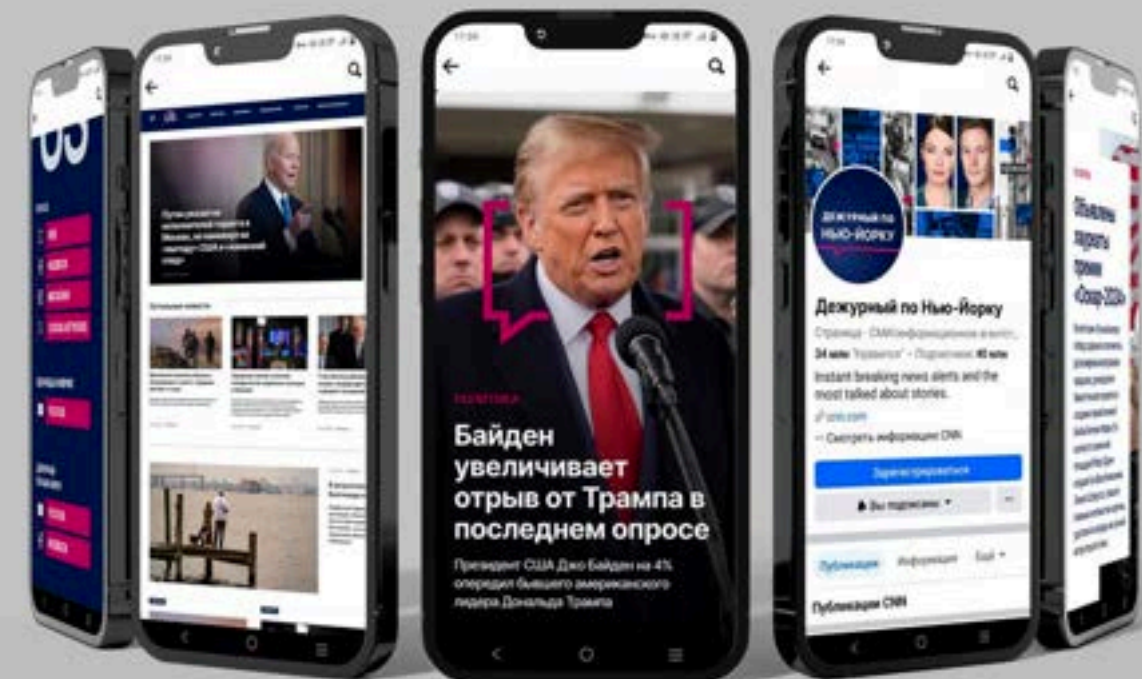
Байден увеличивает отрыв от Трампа в последнем опросе

Президент США Джо Байден на 4% опередил бывшего американского лидера Дональда Трампа

ДЕЖУРНЫЙ ПО НЬЮ-ЙОРКУ

Дежурный по Нью-Йорку

Instant breaking news alerts and the most talked about stories.

cnn.com

Смотреть информацию CNN

Вы подписаны

Публикации

Информация

Ещё

Публикации CNN

Объявлены лауреаты премии «Оскар-2024»